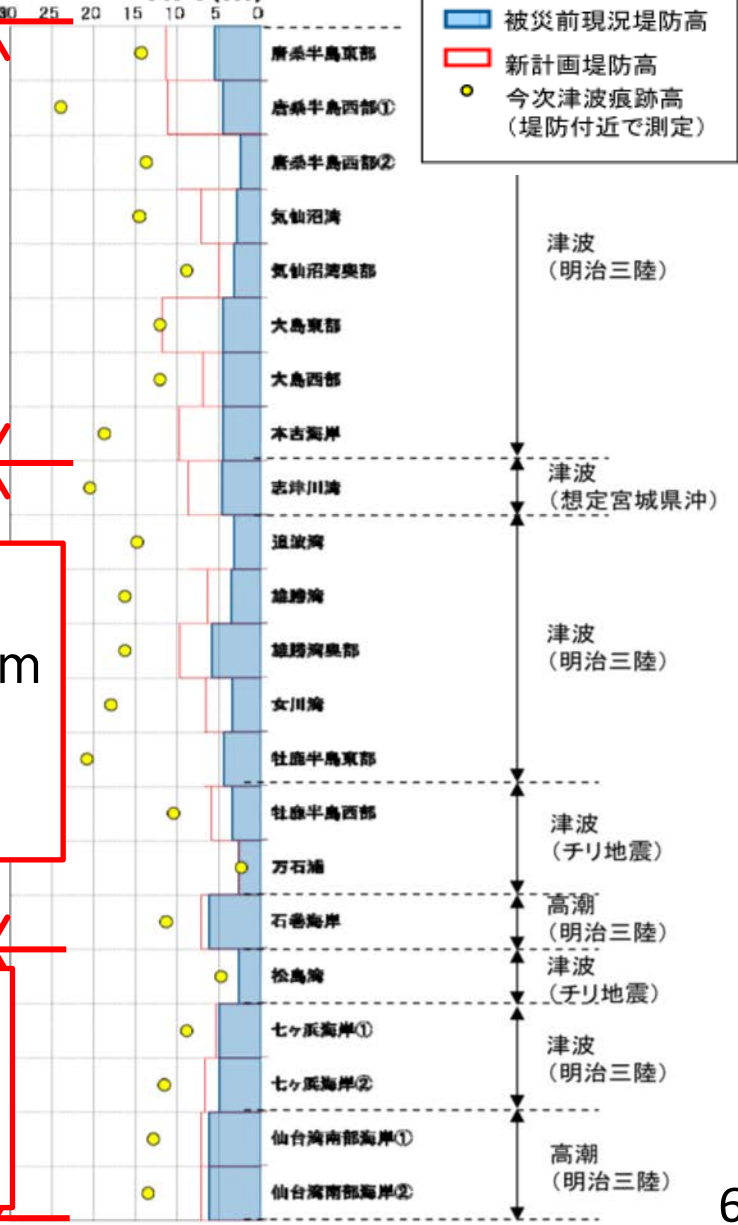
30 25 20 15 10 5 0

被災前現況堤防高
新計画堤防高
今次津波痕跡高
（堤防付近で測定）

唐桑半島東部
唐桑半島西部①
唐桑半島西部②
気仙沼湾
気仙沼湾奥部
大島東部
大島西部
本吉海岸
志津川湾
追波湾
雄勝湾
雄勝湾奥部
女川湾
牡鹿半島東部
牡鹿半島西部
万石浦
石巻海岸
松島湾
七ヶ浜海岸①
七ヶ浜海岸②
仙台湾南部海岸①
仙台湾南部海岸②

津波
（明治三陸）

津波
（想定宮城県沖）

津波
（明治三陸）

津波
（チリ地震）

高潮
（明治三陸）

津波
（チリ地震）

津波
（明治三陸）

高潮
（明治三陸）

m

6